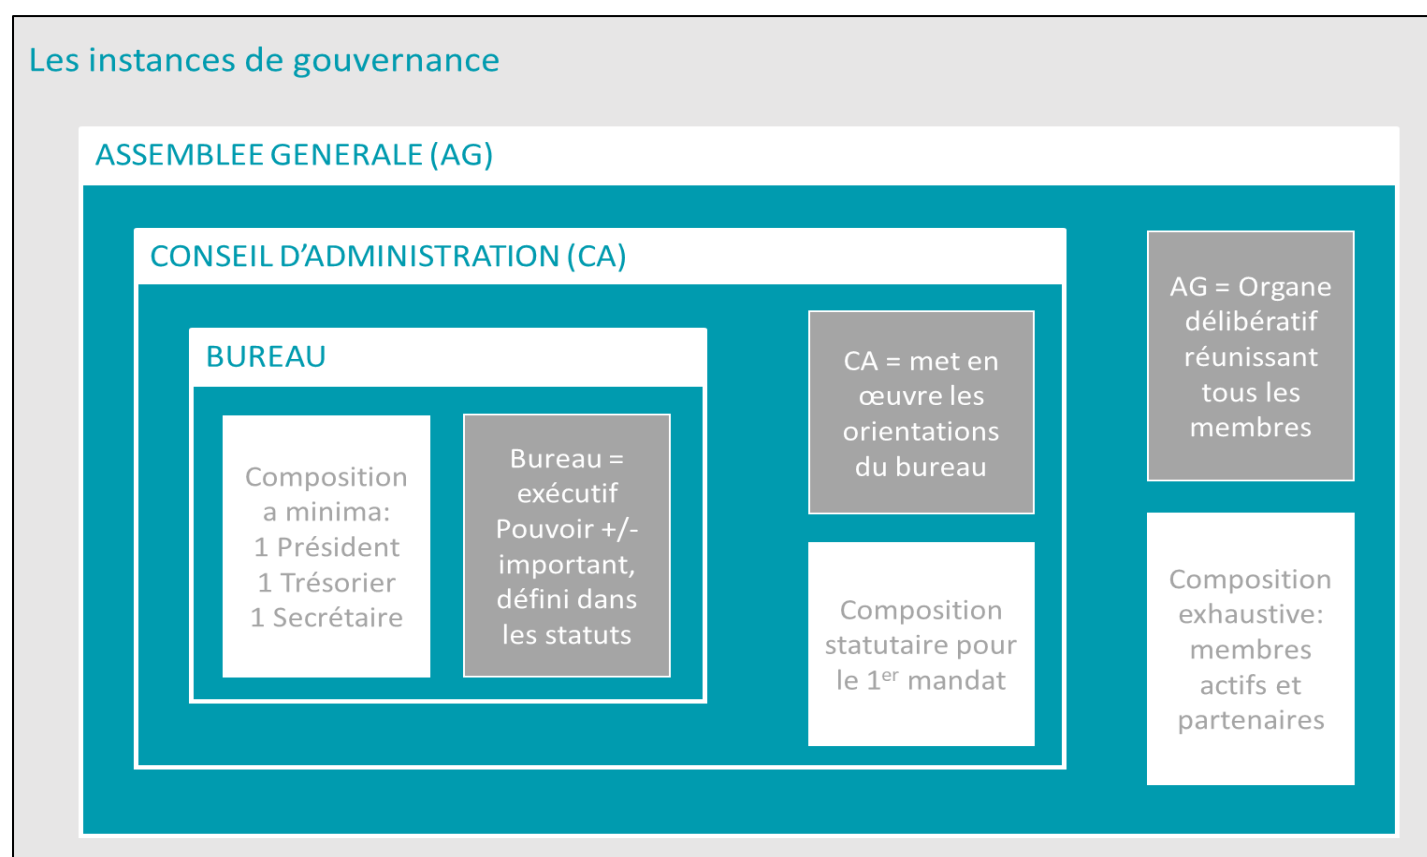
Les instances de gouvernance

ASSEMBLEE GENERALE (AG)

CONSEIL D'ADMINISTRATION (CA)

BUREAU

Composition a minima: 1 Président 1 Trésorier 1 Secrétaire

Bureau = exécutif Pouvoir +/- important, défini dans les statuts

CA = met en œuvre les orientations du bureau

Composition statutaire pour le 1$^{er}$ mandat

AG = Organe délibératif réunissant tous les membres

Composition exhaustive: membres actifs et partenaires